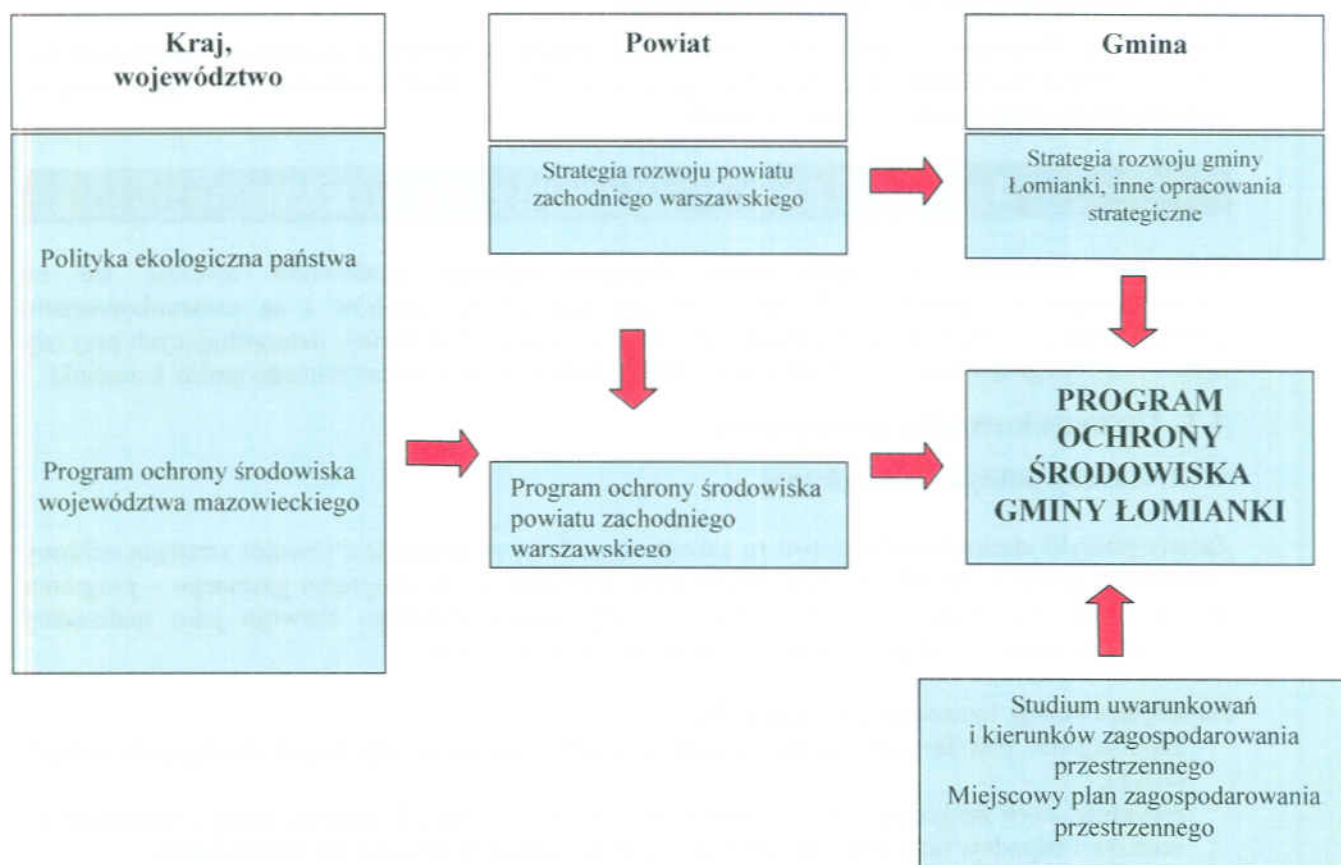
Kraj, województwo

Powiat

Gmina

Strategia rozwoju powiatu zachodniego warszawskiego

Strategia rozwoju gminy Łomianki, inne opracowania strategiczne

Polityka ekologiczna państwa

Program ochrony środowiska województwa mazowieckiego

Program ochrony środowiska powiatu zachodniego warszawskiego

PROGRAM OCHRONY ŚRODOWISKA GMINY ŁOMIANKI

Studium uwarunkowań i kierunków zagospodarowania przestrzennego
Miejscowy plan zagospodarowania przestrzennego